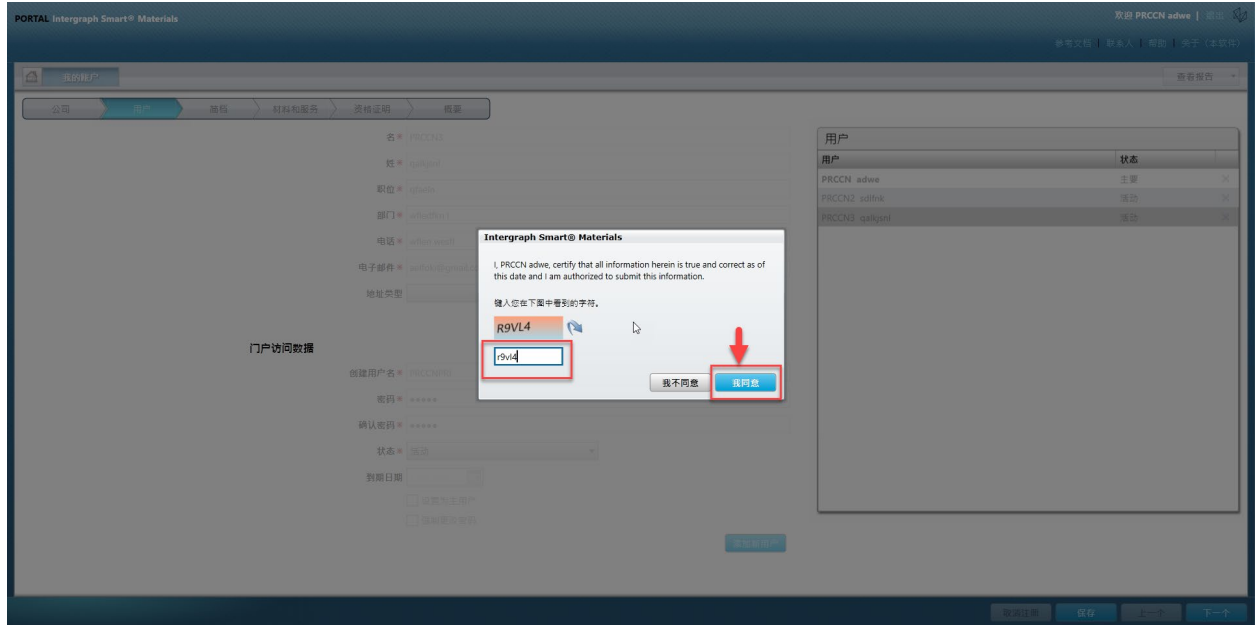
PORTAL Intergraph Smart® Materials

欢迎 PRCCN adwe | 退出

参考文档 | 联系人 | 帮助 | 关于（本软件）

我的账户

查看报告

公司 用户 服务 材料和服务 资格证明 概要

名 * PRCCN3

姓 * qalkjsnl

职位 * qlsdds

部门 * adsdfsn1

电话 * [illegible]

电子邮件 * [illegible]

地址类型

门户访问数据

创建用户名 * PRCCN3

密码 * *****

确认密码 * *****

状态 * 活动

到期日期

设置为主用户

保留通知联系

添加新用户

用户

| 用户 | 状态 |
|---|---|
| PRCCN adwe | 主要 |
| PRCCN2 sdlfnk | 活动 |
| PRCCN3 qalkjsnl | 活动 |

Intergraph Smart® Materials

I, PRCCN adwe, certify that all information herein is true and correct as of this date and I am authorized to submit this information.

键入您在下图中看到的字符。

R9VL4

r9vl4

我不同意 我同意

取消注册 保存 上一个 下一个